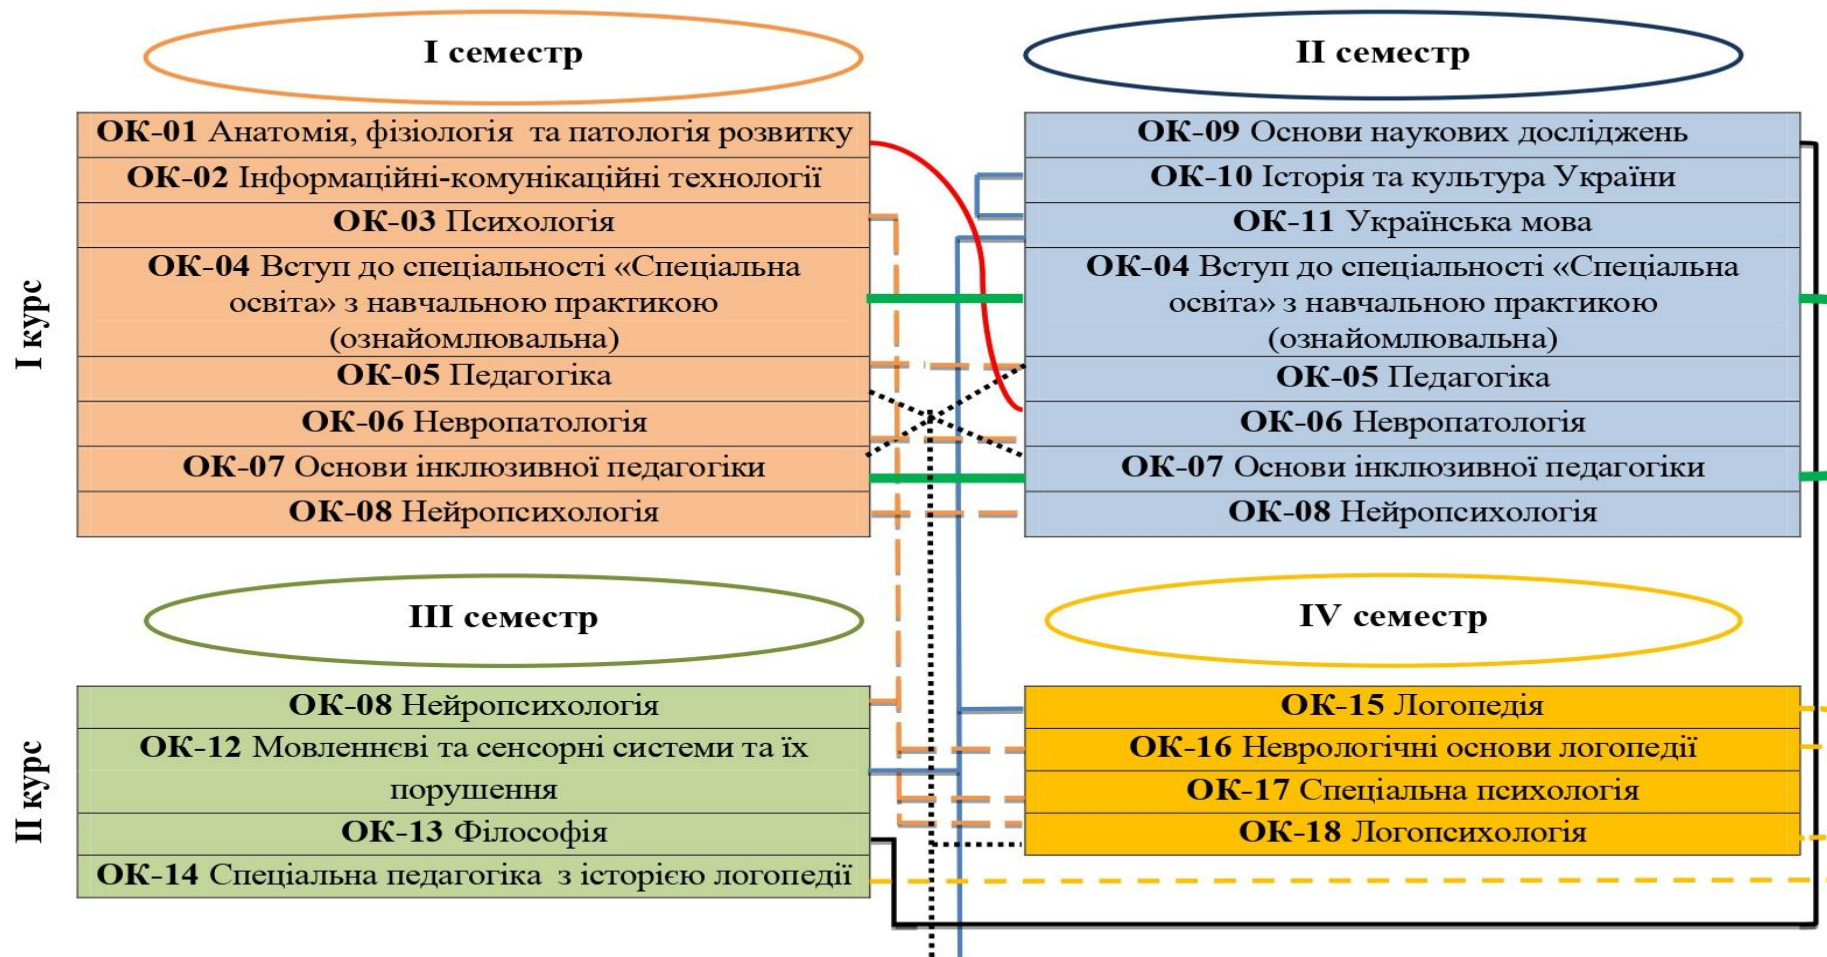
I семестр

II семестр

I курс

ОК-01 Анатомія, фізіологія та патологія розвитку
ОК-02 Інформаційні-комунікаційні технології
ОК-03 Психологія
ОК-04 Вступ до спеціальності «Спеціальна освіта» з навчальною практикою (ознайомлювальна)
ОК-05 Педагогіка
ОК-06 Невропатологія
ОК-07 Основи інклюзивної педагогіки
ОК-08 Нейропсихологія

ОК-09 Основи наукових досліджень
ОК-10 Історія та культура України
ОК-11 Українська мова
ОК-04 Вступ до спеціальності «Спеціальна освіта» з навчальною практикою (ознайомлювальна)
ОК-05 Педагогіка
ОК-06 Невропатологія
ОК-07 Основи інклюзивної педагогіки
ОК-08 Нейропсихологія

III семестр

IV семестр

II курс

ОК-08 Нейропсихологія
ОК-12 Мовленнєві та сенсорні системи та їх порушення
ОК-13 Філософія
ОК-14 Спеціальна педагогіка з історією логопедії

ОК-15 Логопедія
ОК-16 Неврологічні основи логопедії
ОК-17 Спеціальна психологія
ОК-18 Логопсихологія